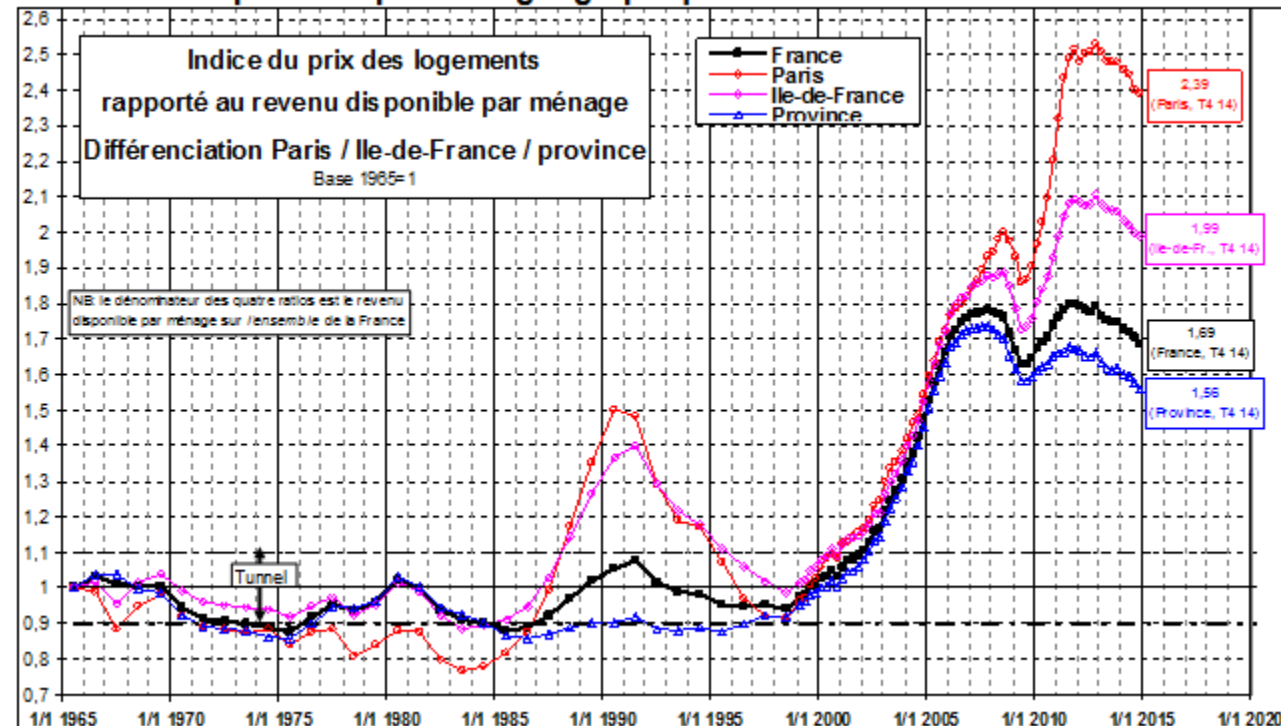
Indice du prix des logements
rapporté au revenu disponible par ménage
Différenciation Paris / Ile-de-France / province
Base 1965=1

France
Paris
Ile-de-France
Province

NB: le dénominateur des quatre ratios est le revenu disponible par ménage sur l'ensemble de la France

Tunnel

2,39
(Paris, T4 14)

1,99
(Ile-de-Fr., T4 14)

1,69
(France, T4 14)

1,56
(Province, T4 14)

2,6
2,5
2,4
2,3
2,2
2,1
2
1,9
1,8
1,7
1,6
1,5
1,4
1,3
1,2
1,1
1
0,9
0,8
0,7

1/1 1965
1/1 1970
1/1 1975
1/1 1980
1/1 1985
1/1 1990
1/1 1995
1/1 2000
1/1 2005
1/1 2010
1/1 2015
1/1 2020